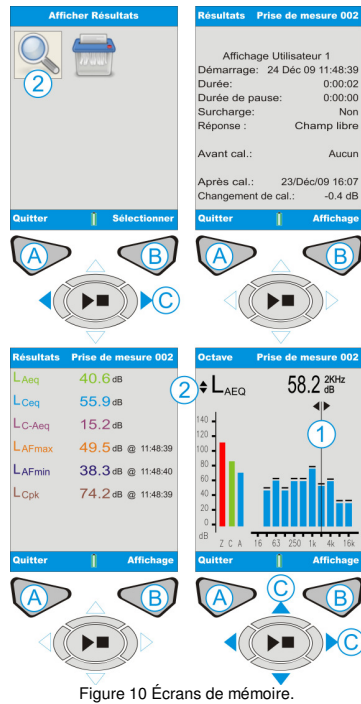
Afficher Résultats

2

Quitter Sélectionner

A B C

Résultats Prise de mesure 002

Affichage Utilisateur 1
Démarrage: 24 Déc 09 11:48:39
Durée: 0:00:02
Durée de pause: 0:00:00
Surcharge: Non
Réponse : Champ libre

Avant cal.: Aucun

Après cal.: 23/Déc/09 16:07
Changement de cal.: -0.4 dB

Quitter Affichage

A B

Résultats Prise de mesure 002

$L_{Aeq}$ 40.6 dB
$L_{Ceq}$ 55.9 dB
$L_{C-Aeq}$ 15.2 dB
$L_{AFmax}$ 49.5 dB @ 11:48:39
$L_{AFmin}$ 38.3 dB @ 11:48:40
$L_{Cpk}$ 74.2 dB @ 11:48:39

Quitter Affichage

A B

Octave Prise de mesure 002

2 $L_{AEQ}$ 58.2 2KHz dB

1

140 120 100 80 60 40 20 0 dB

Z C A 16 63 250 1k 4k 16k

Quitter Affichage

A C B C

Figure 10 Écrans de mémoire.